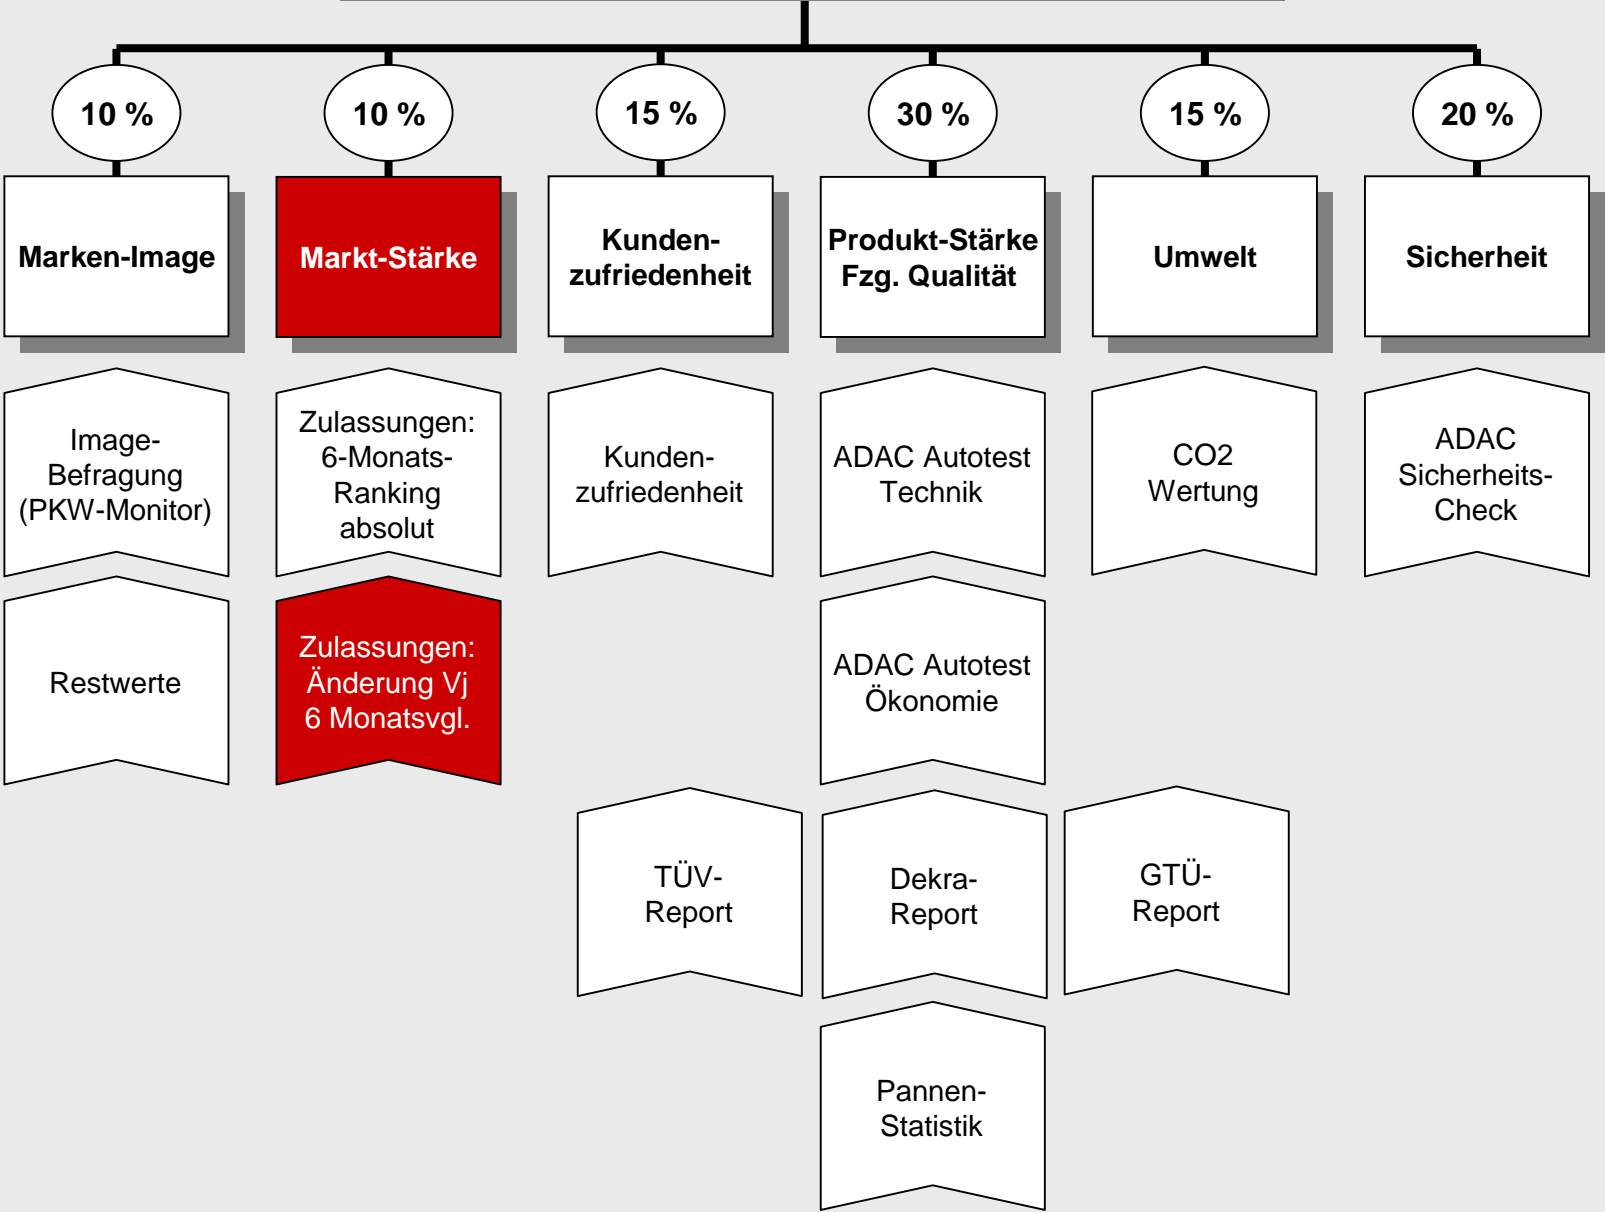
10 %

10 %

15 %

30 %

15 %

20 %

Marken-Image

Markt-Stärke

Kunden-zufriedenheit

Produkt-Stärke Fzg. Qualität

Umwelt

Sicherheit

Image-Befragung (PKW-Monitor)

Zulassungen: 6-Monats-Ranking absolut

Kunden-zufriedenheit

ADAC Autotest Technik

CO2 Wertung

ADAC Sicherheits-Check

Restwerte

Zulassungen: Änderung Vj 6 Monatsvgl.

ADAC Autotest Ökonomie

TÜV-Report

Dekra-Report

GTÜ-Report

Pannen-Statistik